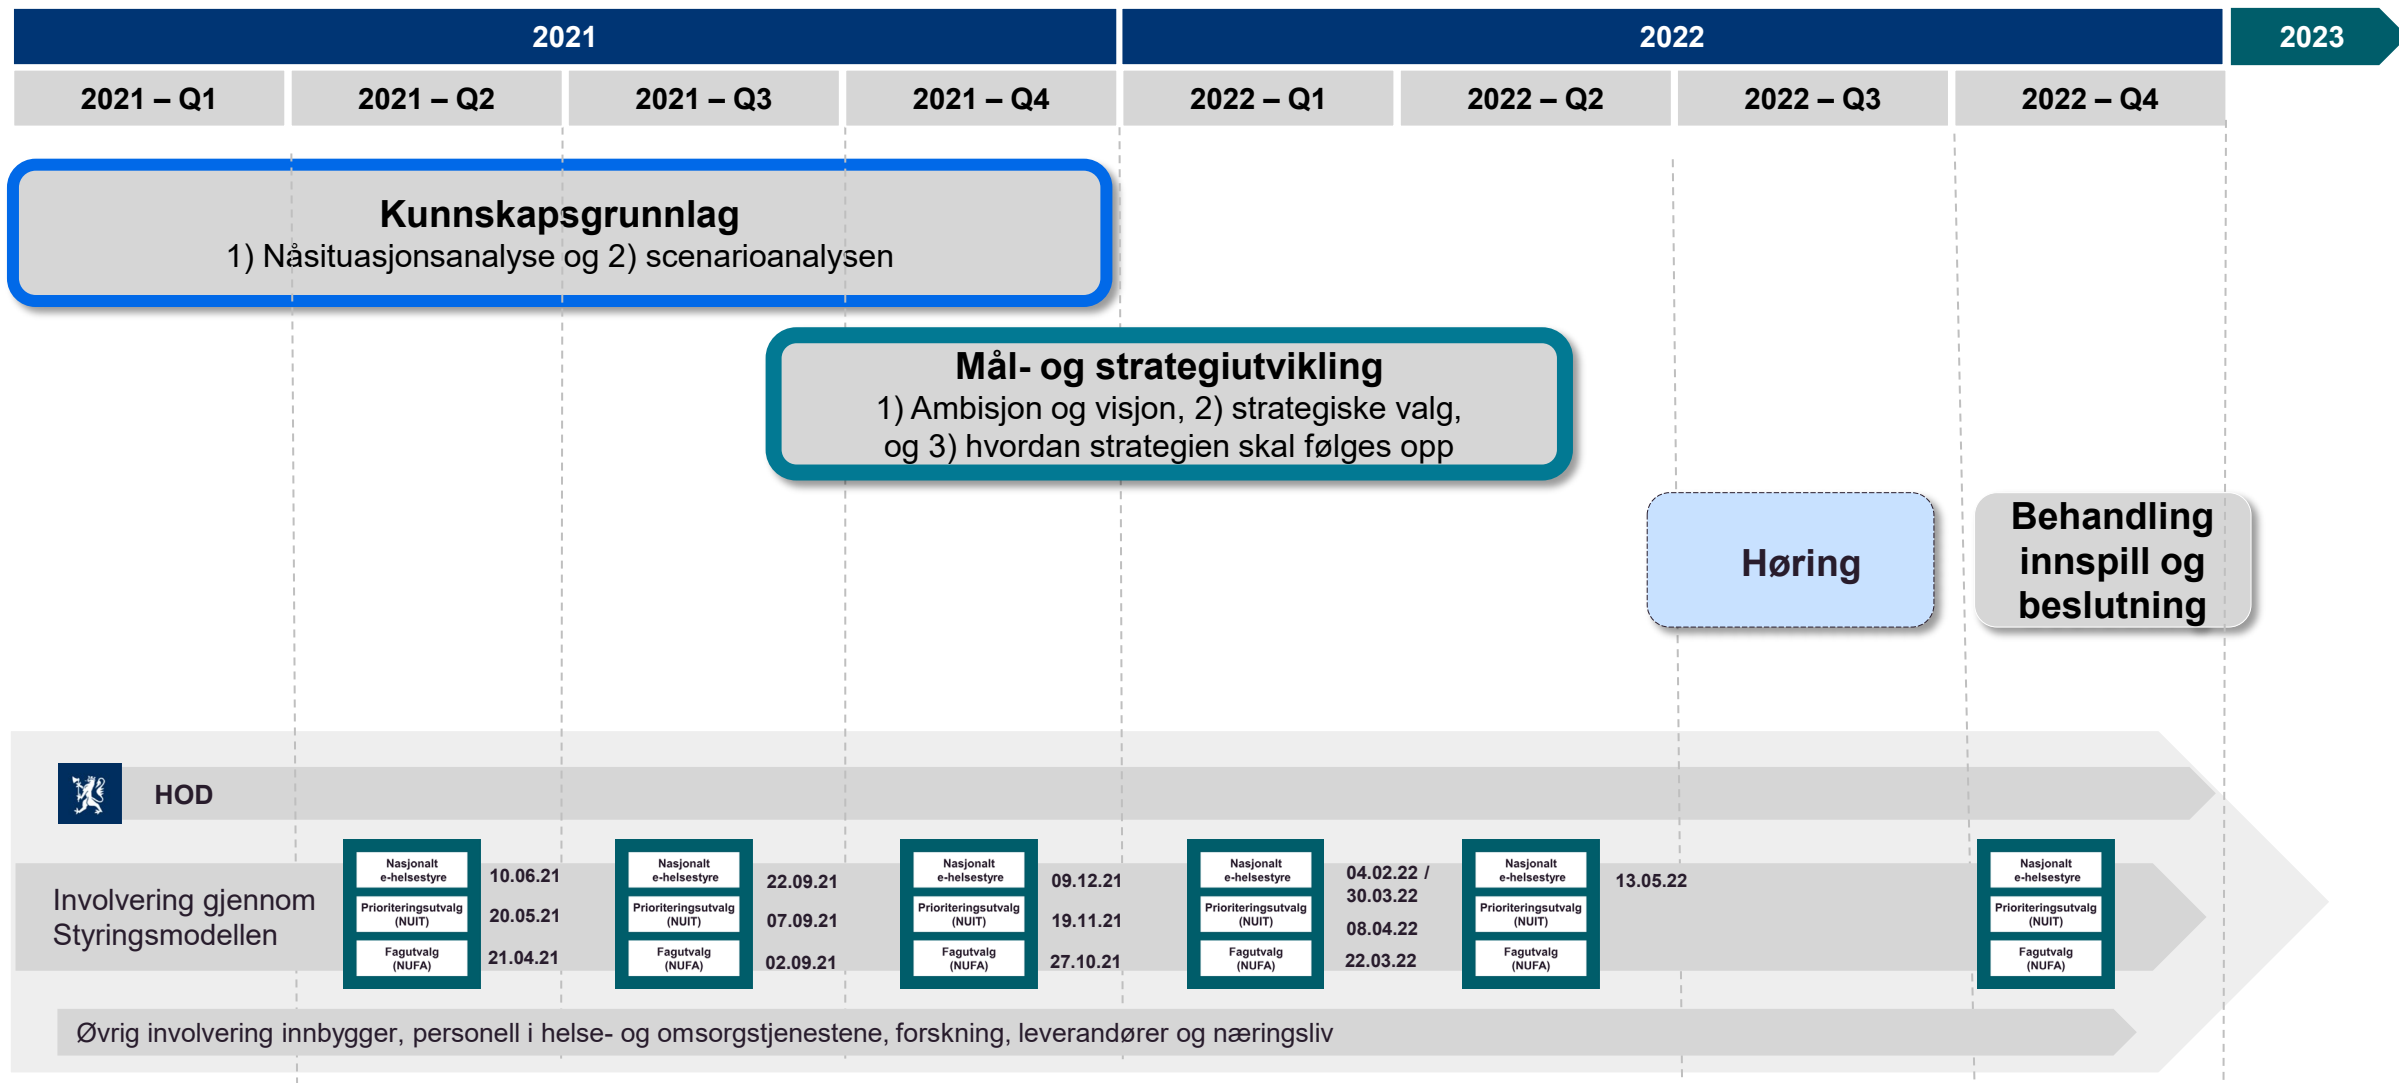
2021

2022

2023

2021 – Q1

2021 – Q2

2021 – Q3

2021 – Q4

2022 – Q1

2022 – Q2

2022 – Q3

2022 – Q4

Kunnskapsgrunnlag
1) Nåsituasjonsanalyse og 2) scenarioanalysen

Mål- og strategiutvikling
1) Ambisjon og visjon, 2) strategiske valg, og 3) hvordan strategien skal følges opp

Høring

Behandling innspill og beslutning

HOD

Involvering gjennom Styringsmodellen

Nasjonalt e-helsestyre
Prioriteringsutvalg (NUIT)
Fagutvalg (NUFA)

10.06.21
20.05.21
21.04.21

Nasjonalt e-helsestyre
Prioriteringsutvalg (NUIT)
Fagutvalg (NUFA)

22.09.21
07.09.21
02.09.21

Nasjonalt e-helsestyre
Prioriteringsutvalg (NUIT)
Fagutvalg (NUFA)

09.12.21
19.11.21
27.10.21

Nasjonalt e-helsestyre
Prioriteringsutvalg (NUIT)
Fagutvalg (NUFA)

04.02.22 / 30.03.22
08.04.22
22.03.22

Nasjonalt e-helsestyre
Prioriteringsutvalg (NUIT)
Fagutvalg (NUFA)

13.05.22

Nasjonalt e-helsestyre
Prioriteringsutvalg (NUIT)
Fagutvalg (NUFA)

Øvrig involvering innbygger, personell i helse- og omsorgstjenestene, forskning, leverandører og næringsliv